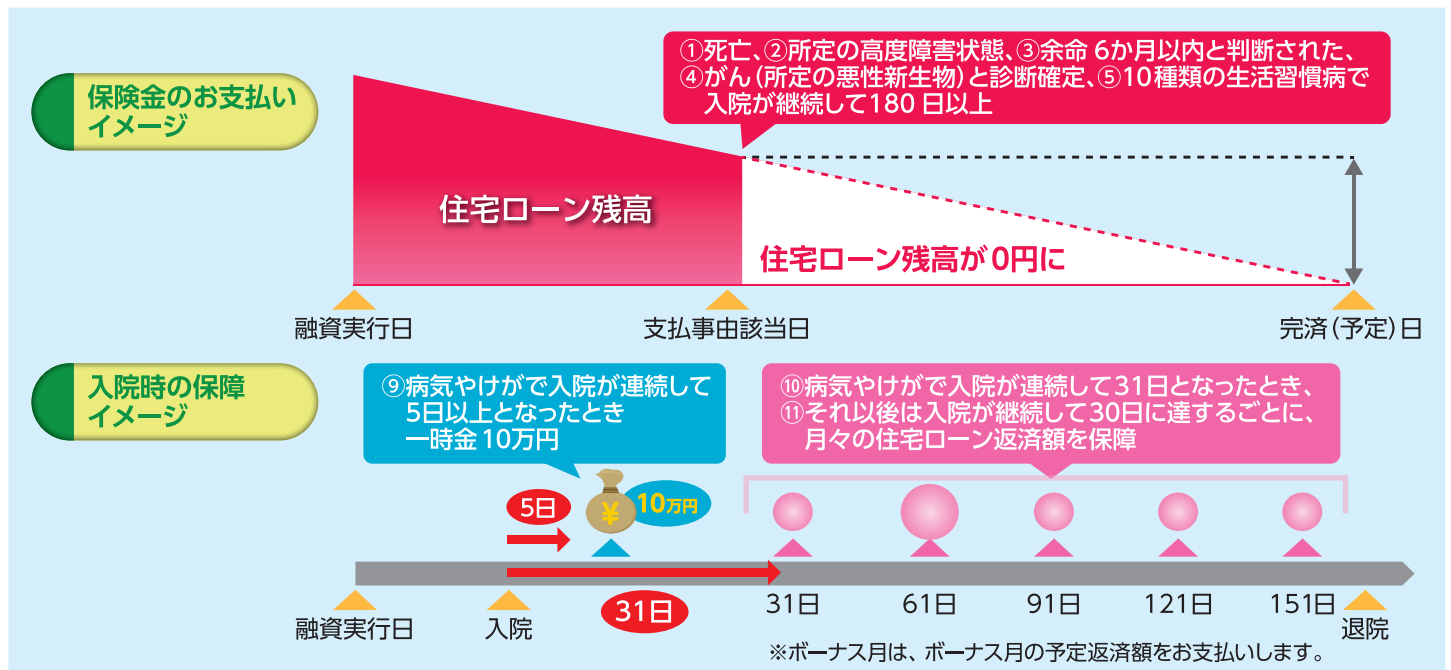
保険金のお支払い
イメージ

①死亡、②所定の高度障害状態、③余命 6か月以内と判断された、
④がん（所定の悪性新生物）と診断確定、⑤10種類の生活習慣病で
入院が継続して180 日以上

住宅ローン残高

住宅ローン残高が 0円に

融資実行日
支払事由該当日
完済（予定）日

入院時の保障
イメージ

⑨病気やけがで入院が連続して
5日以上となったとき
一時金 10万円

⑩病気やけがで入院が連続して31日となったとき、
⑪それ以後は入院が継続して30日に達するごとに、
月々の住宅ローン返済額を保障

5日
¥
10万円
31日

融資実行日
入院
31日
61日
91日
121日
151日
退院

※ボーナス月は、ボーナス月の予定返済額をお支払いします。